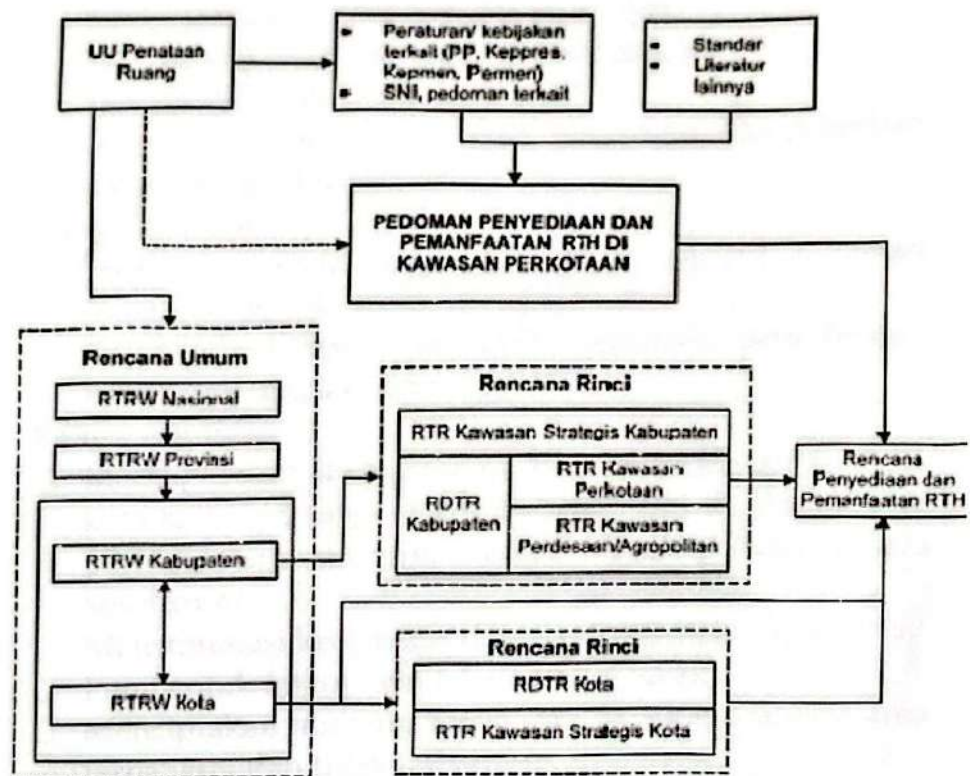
UU Penataan Ruang

- Peraturan/ kebijakan terkait (PP, Keppres, Kepmen, Permen)
- SNI, pedoman terkait

- Standar
- Literatur lainnya

PEDOMAN PENYEDIAAN DAN PEMANFAATAN RTH DI KAWASAN PERKOTAAN

Rencana Umum

RTRW Nasional

RTRW Provinsi

RTRW Kabupaten

RTRW Kota

Rencana Rinci

| RTR Kawasan Strategis Kabupaten | |
|---|---|
| RDTR Kabupaten | RTR Kawasan Perkotaan |
| | RTR Kawasan Perdesaan/Agropolitan |

Rencana Penyediaan dan Pemanfaatan RTH

Rencana Rinci

RDTR Kota

RTR Kawasan Strategis Kota